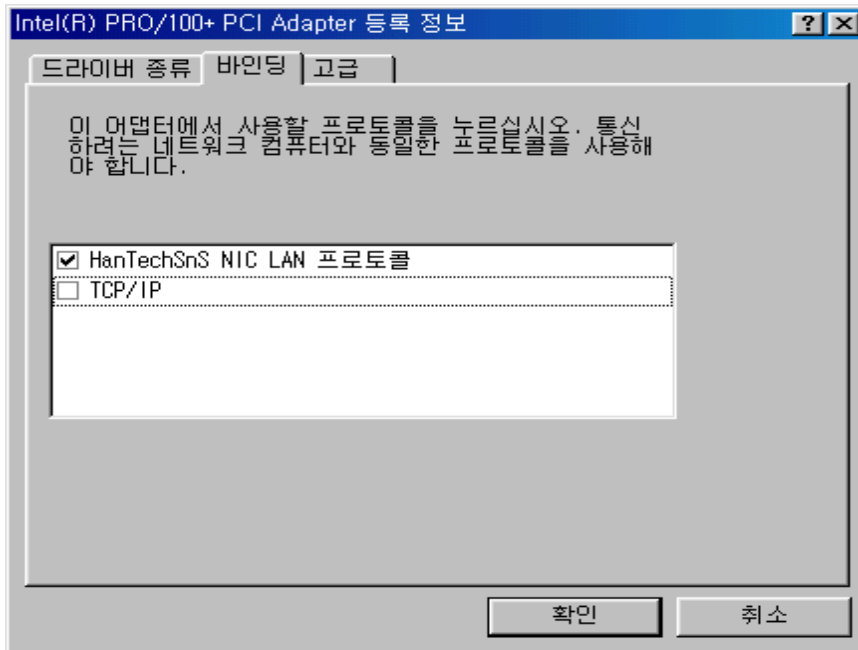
Intel(R) PRO/100+ PCI Adapter 등록 정보

?

X

드라이버 종류

바인딩

고급

이 어댑터에서 사용할 프로토콜을 누르십시오. 통신하려는 네트워크 컴퓨터와 동일한 프로토콜을 사용해야 합니다.

HanTechSnS NIC LAN 프로토콜

TCP/IP

확인

취소